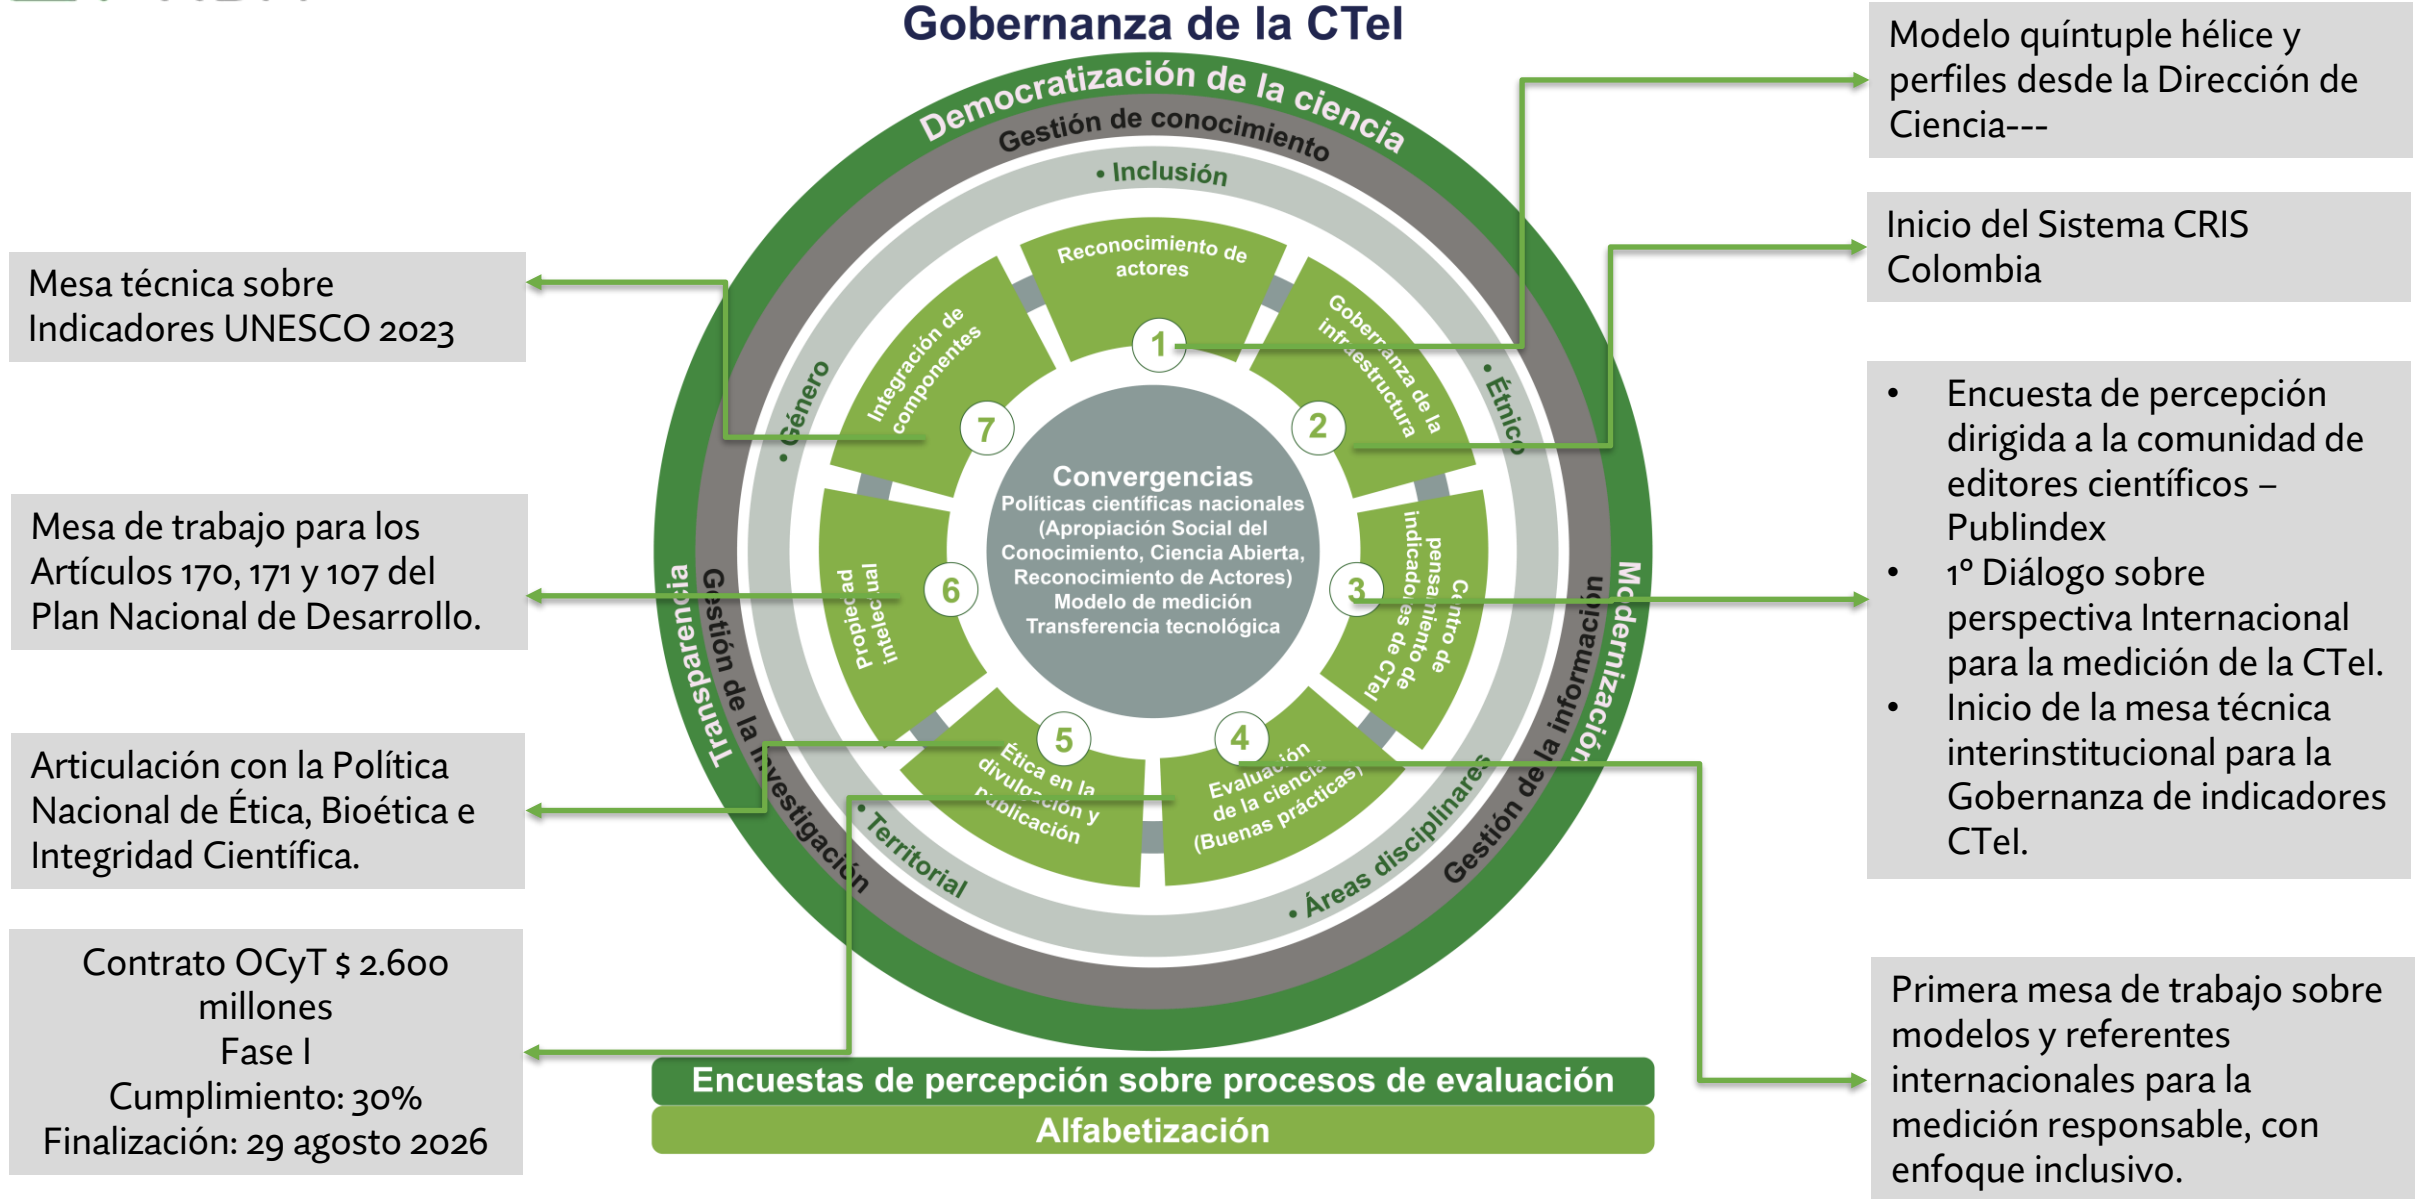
Gobernanza de la CTeI

Democratización de la ciencia

Gestión de conocimiento

• Inclusión

• Étnico

• Género

Transparencia

Gestión de la investigación

• Territorial

• Áreas disciplinares

Gestión de la información

Modernización

Reconocimiento de actores

1

Gobernanza de la infraestructura

2

Centro de pensamiento de indicadores de CTeI

3

Evaluación de la ciencia (Buenas prácticas)

4

Ética en la divulgación y publicación

5

Propiedad intelectual

6

Integración de componentes

7

Convergencias
Políticas científicas nacionales (Apropiación Social del Conocimiento, Ciencia Abierta, Reconocimiento de Actores)
Modelo de medición
Transferencia tecnológica

Encuestas de percepción sobre procesos de evaluación

Alfabetización

Mesa técnica sobre Indicadores UNESCO 2023

Mesa de trabajo para los Artículos 170, 171 y 107 del Plan Nacional de Desarrollo.

Articulación con la Política Nacional de Ética, Bioética e Integridad Científica.

Contrato OCyT $ 2.600 millones
Fase I
Cumplimiento: 30%
Finalización: 29 agosto 2026

Modelo quíntuple hélice y perfiles desde la Dirección de Ciencia---

Inicio del Sistema CRIS Colombia

• Encuesta de percepción dirigida a la comunidad de editores científicos – Publindex
• 1° Diálogo sobre perspectiva Internacional para la medición de la CTeI.
• Inicio de la mesa técnica interinstitucional para la Gobernanza de indicadores CTeI.

Primera mesa de trabajo sobre modelos y referentes internacionales para la medición responsable, con enfoque inclusivo.